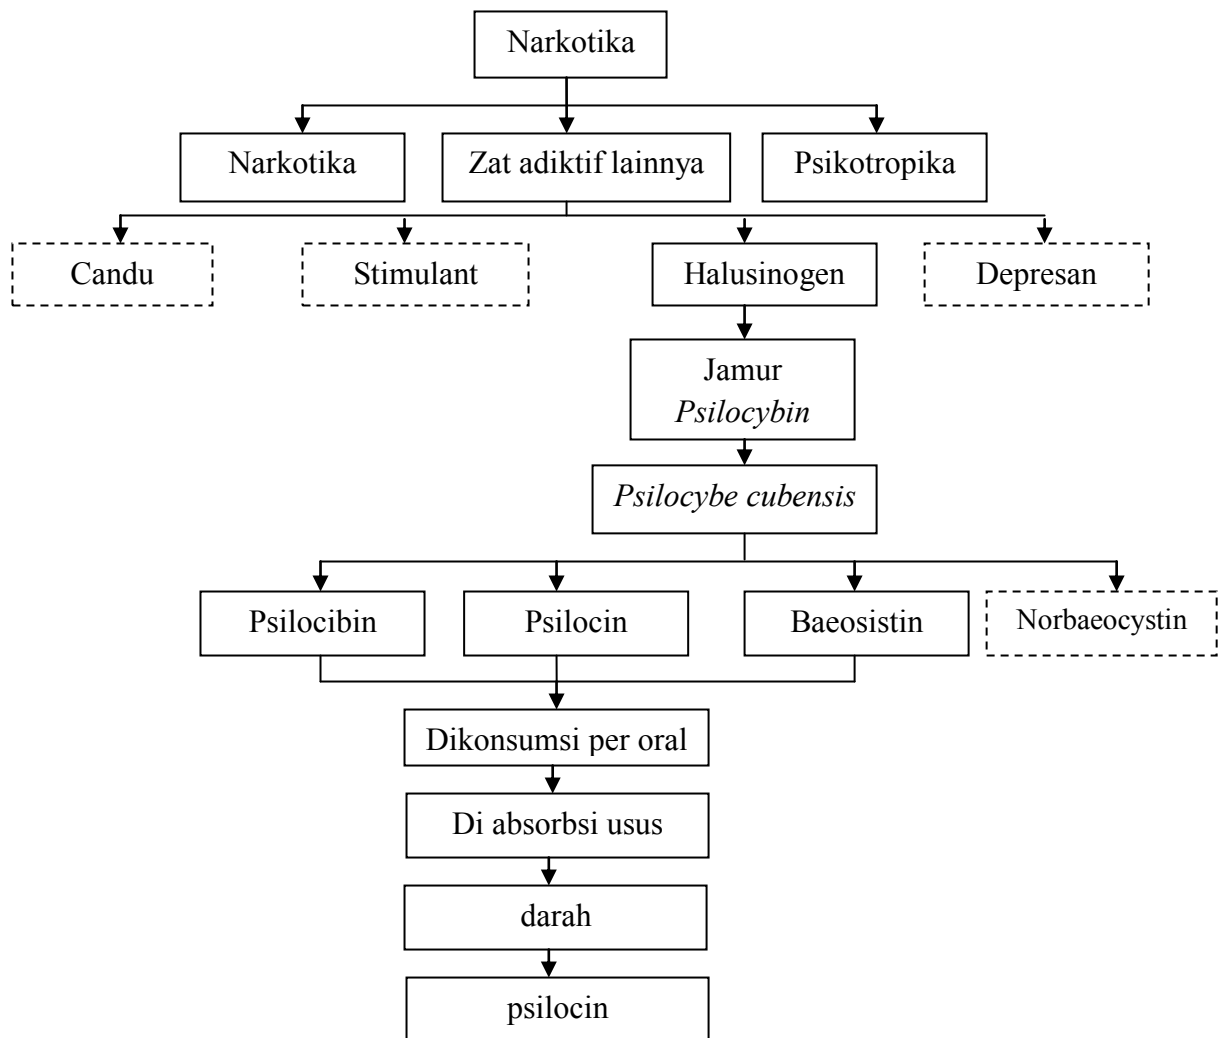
Narkotika

Narkotika

Zat adiktif lainnya

Psikotropika

Candu

Stimulant

Halusinogen

Depresan

Jamur *Psilocybin*

*Psilocybe cubensis*

Psilocibin

Psilocin

Baeosistin

Norbaeocystin

Dikonsumsi per oral

Di absorbsi usus

darah

psilocin